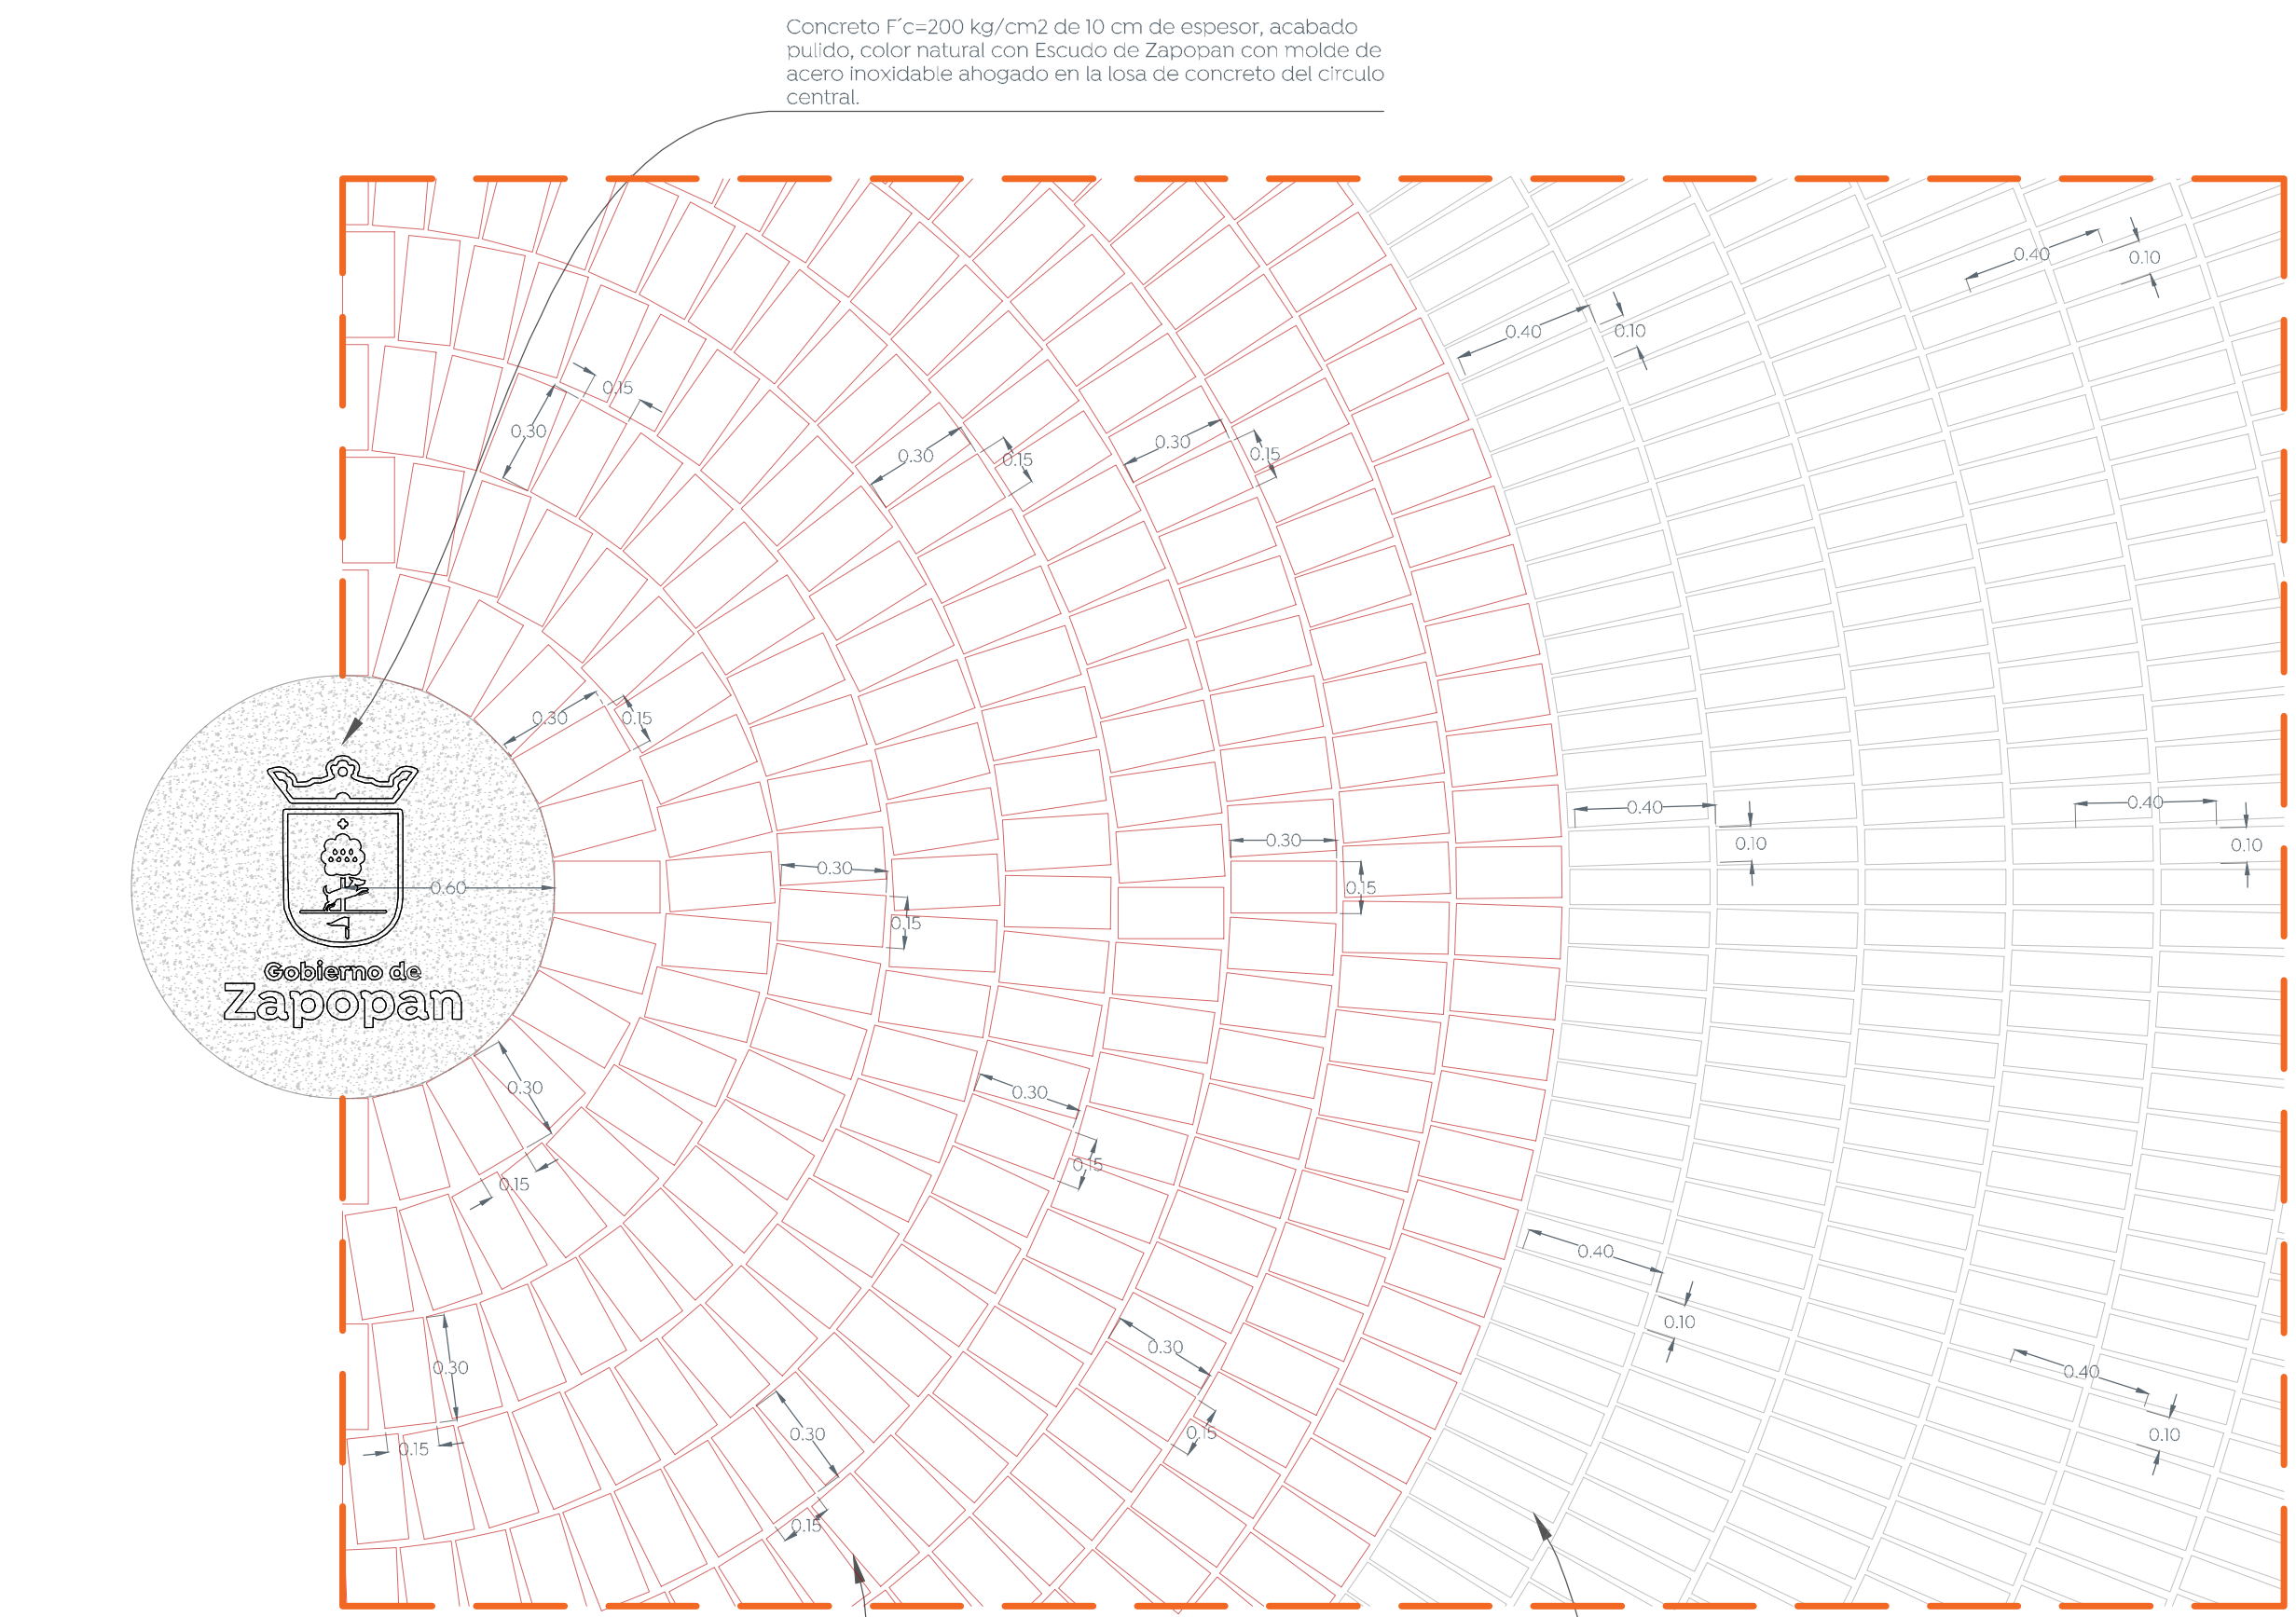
Concreto F´c=200 kg/cm2 de 10 cm de espesor, acabado pulido, color natural con Escudo de Zapopan con molde de acero inoxidable ahogado en la losa de concreto del circulo central.

0.40
0.10
0.40
0.10
0.15
0.30
0.30
0.15
0.30
0.15
0.30
0.15
Gobierno de
Zapopan
0.60
0.30
0.15
0.30
0.15
0.40
0.10
0.40
0.10
0.30
0.15
0.30
0.15
0.40
0.10
0.30
0.15
0.40
0.10
0.30
0.15
0.30
0.15